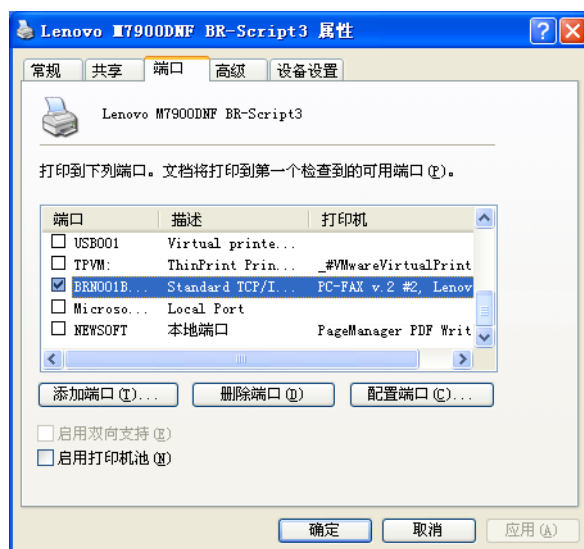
Lenovo M7900DNF BR-Script3 属性

常规 | 共享 | 端口 | 高级 | 设备设置

Lenovo M7900DNF BR-Script3

打印到下列端口。文档将打印到第一个检查到的可用端口(P)。

| 端口 | 描述 | 打印机 |
|---|---|---|
| USB001 | Virtual printe... | |
| TPVM: | ThinPrint Prin... | _#VMwareVirtualPrint |
| BRN001B... | Standard TCP/I... | PC-FAX v.2 #2, Lenov |
| Microso... | Local Port | |
| NEWSOFT | 本地端口 | PageManager PDF Writ |

添加端口(T)...　删除端口(D)　配置端口(C)...

启用双向支持(E)
启用打印机池(N)

确定　取消　应用(A)